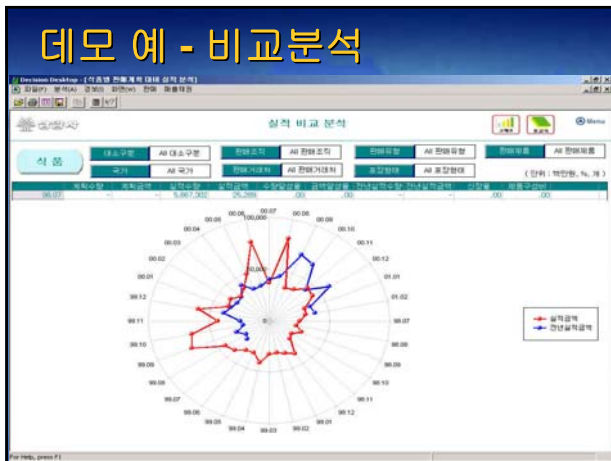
데모 예 - 비교분석

Decision Desktop - [식품별 판매계획 대비 실적 분석]

실적 비교 분석

Menu

식품

대소구분 | All 대소구분
판매조직 | All 판매조직
판매유형 | All 판매유형
판매품목 | All 판매품목
국가 | All 국가
판매거래처 | All 판매거래처
포장형태 | All 포장형태

( 단위 : 백만원, %, 개 )

| 계획수량 | 계획금액 | 실적수량 | 실적금액 | 수량달성율 | 금액달성율 | 전년실적수량 | 전년실적금액 | 신장율 | 제품구성비 |
|---|---|---|---|---|---|---|---|---|---|
| 99.07 | | 5,067,302 | 25,389 | .00 | .00 | | | .00 | .00 |

00.07
00.06
00.08
00.05
00.09
00.04
00.10
00.03
00.11
00.02
00.12
00.01
01.01
99.12
01.02
99.11
99.07
99.10
99.08
99.09
99.09
99.08
99.10
99.07
99.11
99.06
99.12
99.05
00.01
99.04
00.02
99.03

실적금액
전년실적액

For Help, press F1